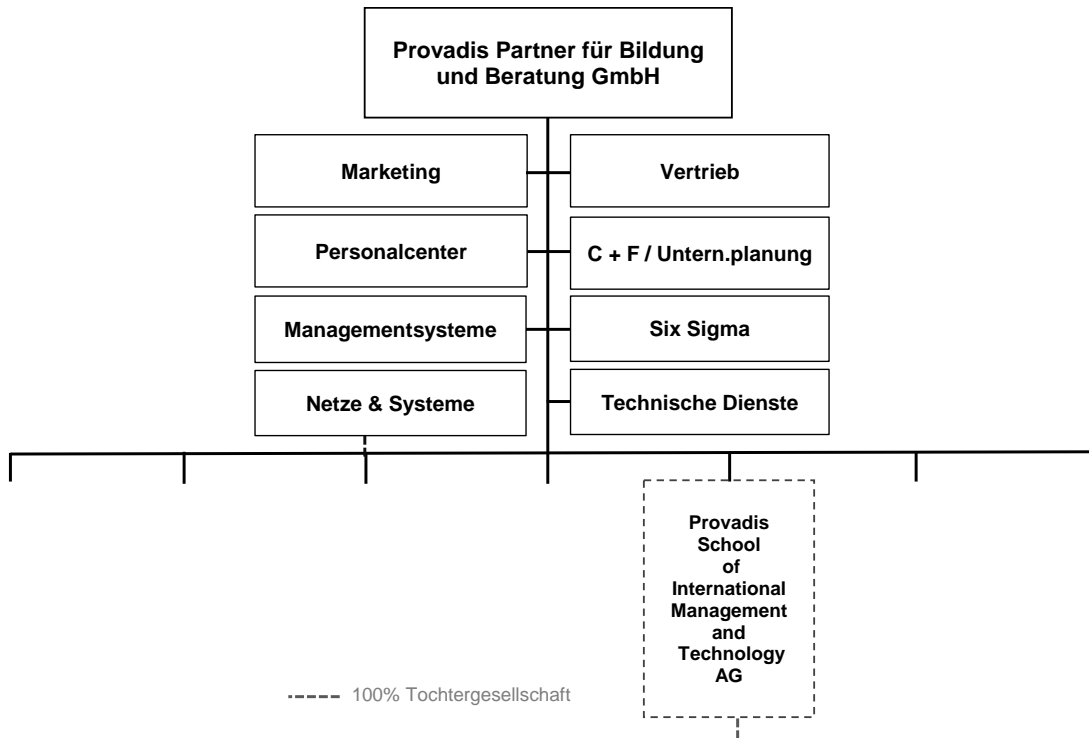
Provadis Partner für Bildung und Beratung GmbH

Marketing

Vertrieb

Personalcenter

C + F / Untern.planung

Managementsysteme

Six Sigma

Netze & Systeme

Technische Dienste

Provadis School of International Management and Technology AG

100% Tochtergesellschaft